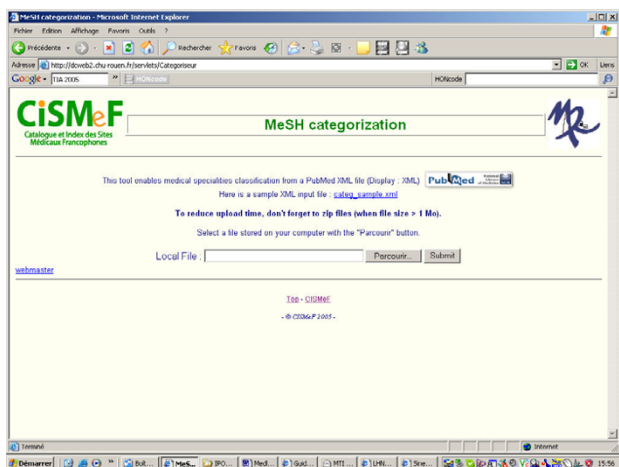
MeSH categorization - Microsoft Internet Explorer

Fichier Edition Affichage Favoris Outils ?

Précédente Rechercher Favoris

Adresse http://doweb2.chu-rouen.fr/servlets/Categoriseur OK Liens

Google TIA 2005 HONcode HONcode

CiSMeF
Catalogue et Index des Sites Médicaux Francophones

MeSH categorization

This tool enables medical specialities classification from a PubMed XML file (Display : XML) PubMed
Here is a sample XML input file : categ_sample.xml

To reduce upload time, don't forget to zip files (when file size > 1 Mo).

Select a file stored on your computer with the "Parcourir" button.

Local File : Parcourir... Submit

webmaster

Top - CISMeF

- © CISMeF 2005 -

Terminé Internet

Démarrer Bull... MeS... IPO... Med... Guid... MTI ... LHN... Stre... 15:56